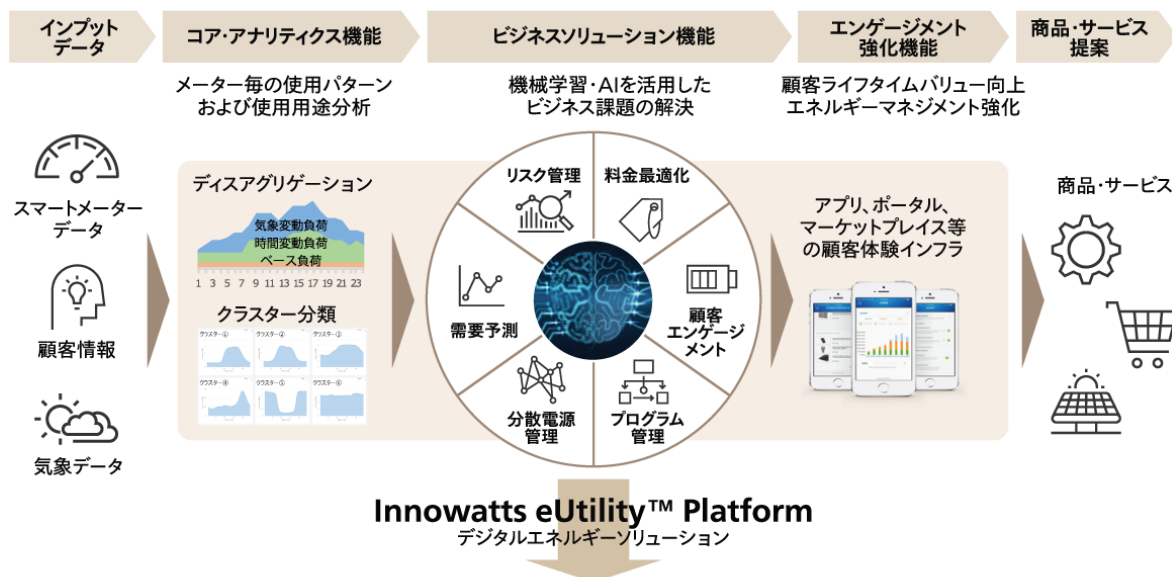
インプットデータ

コア・アナリティクス機能

メーター毎の使用パターンおよび使用用途分析

ビジネスソリューション機能

機械学習・AIを活用したビジネス課題の解決

エンゲージメント強化機能

顧客ライフタイムバリュー向上エネルギーマネジメント強化

商品・サービス提案

スマートメーターデータ

顧客情報

気象データ

ディスアグリゲーション

気象変動負荷
時間変動負荷
ベース負荷

1 3 5 7 9 11 13 15 17 19 21 23

クラスター分類

クラスター① クラスター② クラスター③
クラスター④ クラスター⑤ クラスター⑥

リスク管理

料金最適化

顧客エンゲージメント

プログラム管理

分散電源管理

需要予測

アプリ、ポータル、マーケットプレイス等の顧客体験インフラ

商品・サービス

Innowatts eUtility™ Platform
デジタルエネルギーソリューション